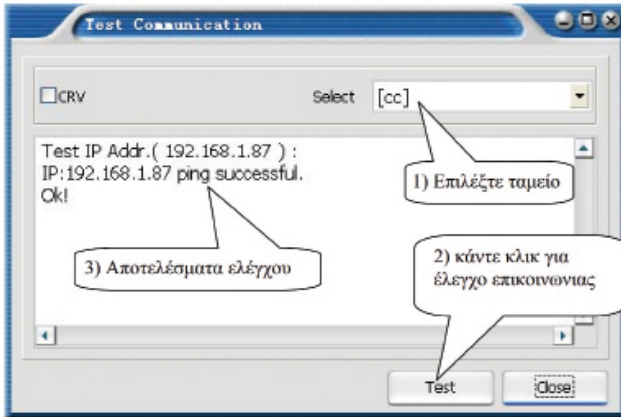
Test Communication

CRV

Select [cc]

Test IP Addr.( 192.168.1.87 ) :
IP:192.168.1.87 ping successful.
Ok!

1) Επιλέξτε ταμείο

2) κάντε κλικ για έλεγχο επικοινωνιας

3) Αποτελέσματα ελέγχου

Test

Close